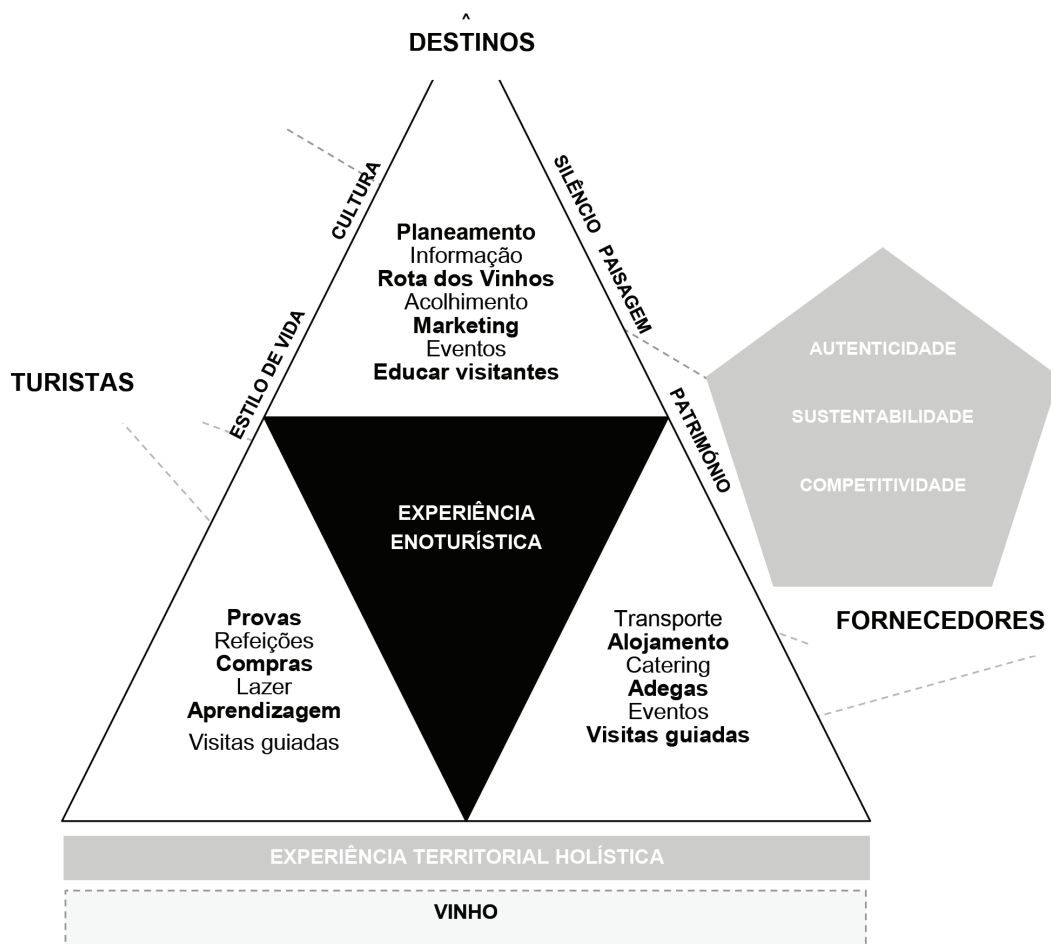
^
DESTINOS

CULTURA

ESTILO DE VIDA

SILÊNCIO

PAISAGEM

PATRIMÓNIO

Planeamento
Informação
Rota dos Vinhos
Acolhimento
Marketing
Eventos
Educar visitantes

TURISTAS

AUTENTICIDADE

SUSTENTABILIDADE

COMPETITIVIDADE

EXPERIÊNCIA ENOTURÍSTICA

Provas
Refeições
Compras
Lazer
Aprendizagem
Visitas guiadas

Transporte
Alojamento
Catering
Adegas
Eventos
Visitas guiadas

FORNECEDORES

EXPERIÊNCIA TERRITORIAL HOLÍSTICA

VINHO